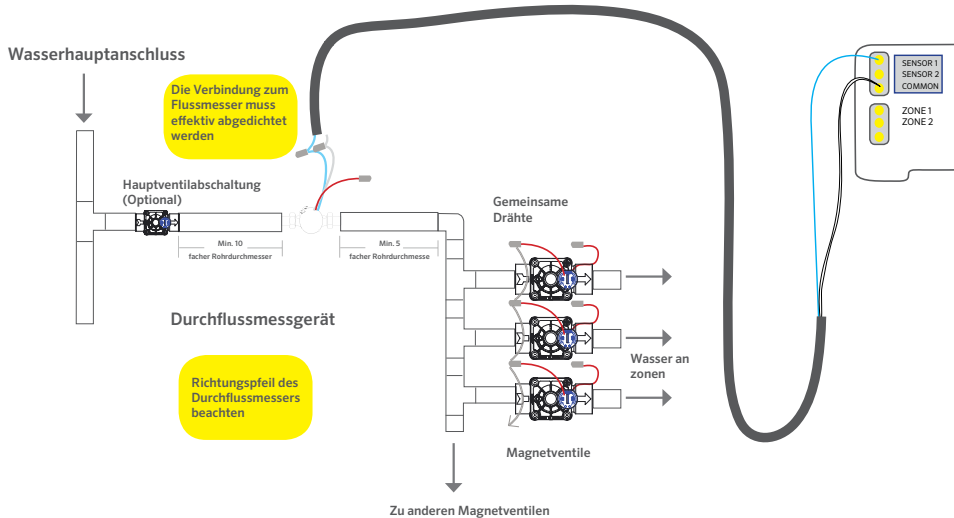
Wasserhauptanschluss

Die Verbindung zum Flussmesser muss effektiv abgedichtet werden

Hauptventilabschaltung (Optional)

Min. 10 facher Rohrdurchmesser

Min. 5 facher Rohrdurchmesse

Gemeinsame Drähte

SENSOR 1
SENSOR 2
COMMON

ZONE 1
ZONE 2

Durchflussmessgerät

Wasser an zonen

Richtungspfeil des Durchflussmessers beachten

Magnetventile

Zu anderen Magnetventilen